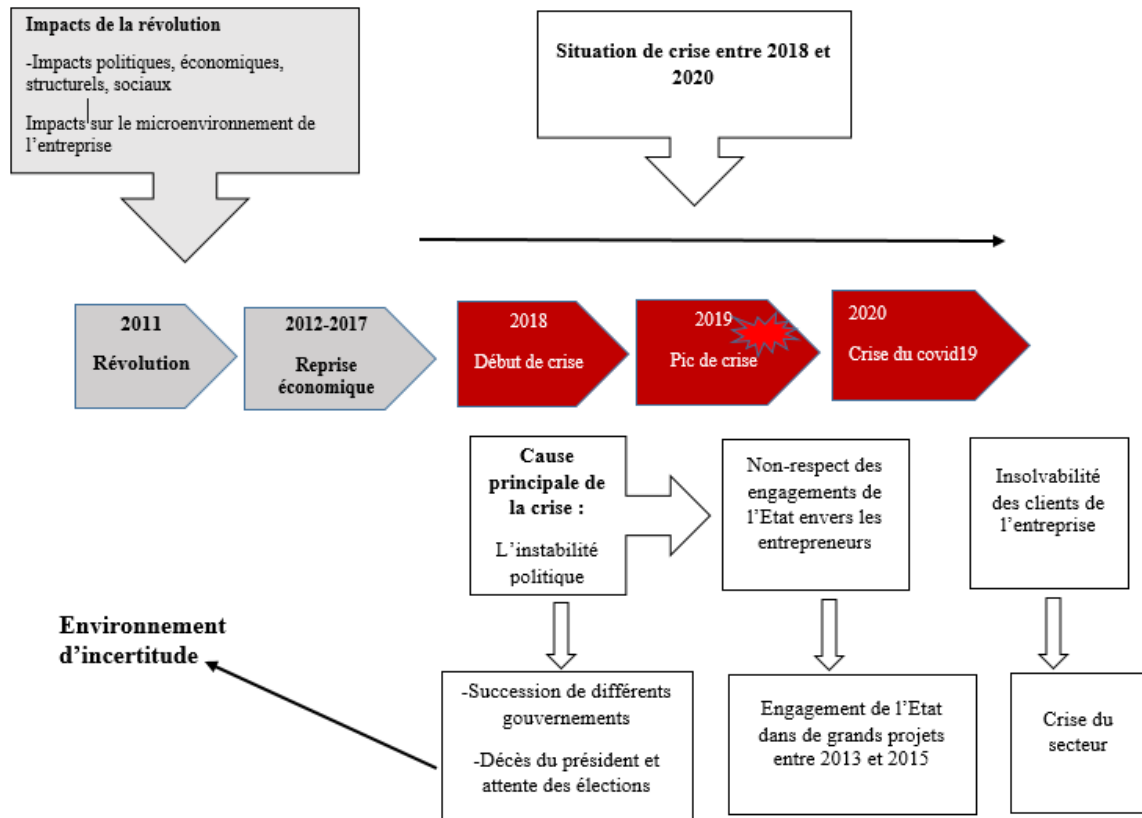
Impacts de la révolution

-Impacts politiques, économiques, structurels, sociaux

Impacts sur le microenvironnement de l'entreprise

Situation de crise entre 2018 et 2020

2011
Révolution

2012-2017
Reprise économique

2018
Début de crise

2019
Pic de crise

2020
Crise du covid19

Cause principale de la crise :
L'instabilité politique

Non-respect des engagements de l'Etat envers les entrepreneurs

Insolvabilité des clients de l'entreprise

Environnement d'incertitude

-Succession de différents gouvernements

-Décès du président et attente des élections

Engagement de l'Etat dans de grands projets entre 2013 et 2015

Crise du secteur